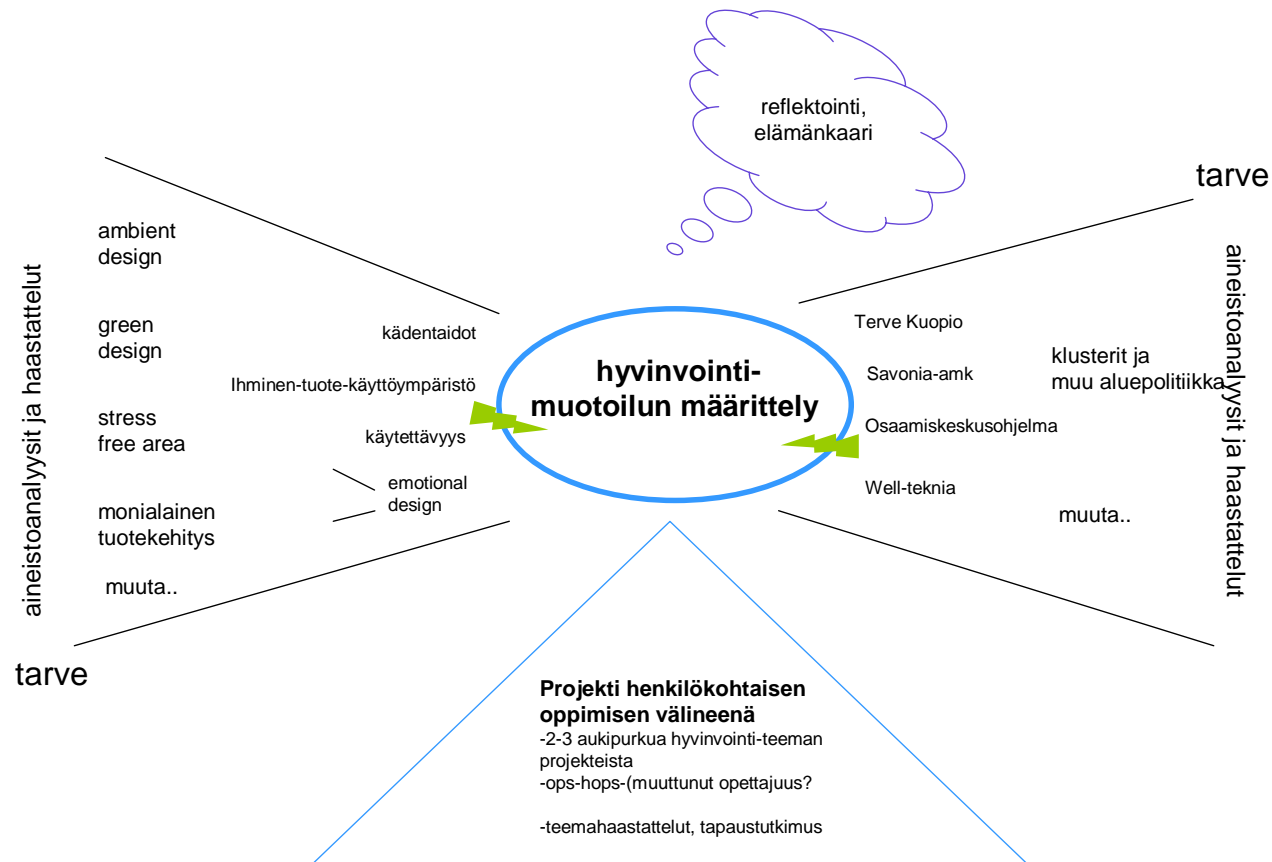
reflektointi, elämänkaari

tarve

aineistoanalyysit ja haastattelut

ambient design

green design

stress free area

monialainen tuotekehitys

muuta..

kädentaidot

Ihminen-tuote-käyttöympäristö

käytettävyys

emotional design

hyvinvointi-muotoilun määrittely

Terve Kuopio

Savonia-amk

Osaamiskeskusohjelma

Well-teknia

klusterit ja muu aluepolitiikka

muuta..

aineistoanalyysit ja haastattelut

tarve

Projekti henkilökohtaisen oppimisen välineenä
-2-3 aukipurkua hyvinvointi-teeman projekteista
-ops-hops-(muuttunut opettajuus?

-teemahaastattelut, tapaustutkimus